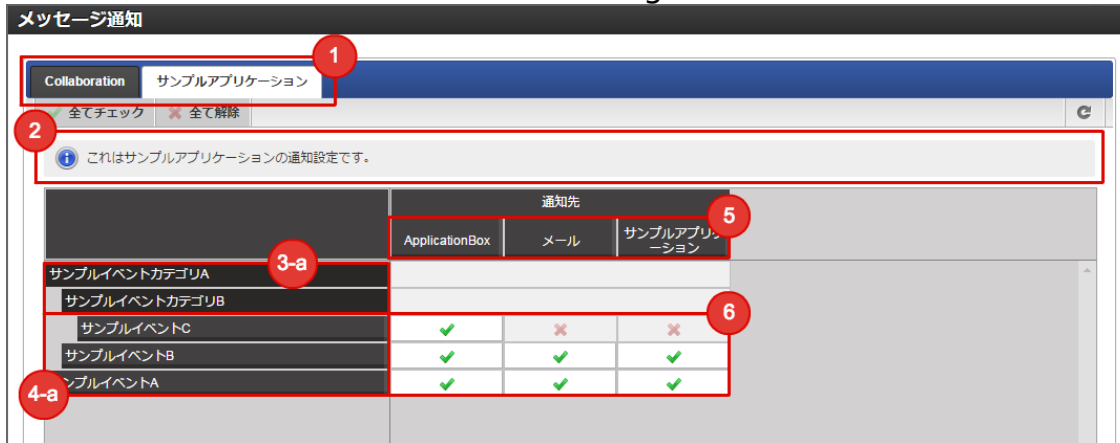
メッセージ通知

1

Collaboration　サンプルアプリケーション

全てチェック　全て解除

2

これはサンプルアプリケーションの通知設定です。

通知先

5

ApplicationBox　メール　サンプルアプリケーション

サンプルイベントカテゴリA

3-a

サンプルイベントカテゴリB

6

| | ApplicationBox | メール | サンプルアプリケーション |
|---|---|---|---|
| サンプルイベントC | ✔ | ✖ | ✖ |
| サンプルイベントB | ✔ | ✔ | ✔ |
| ンプルイベントA | ✔ | ✔ | ✔ |

4-a